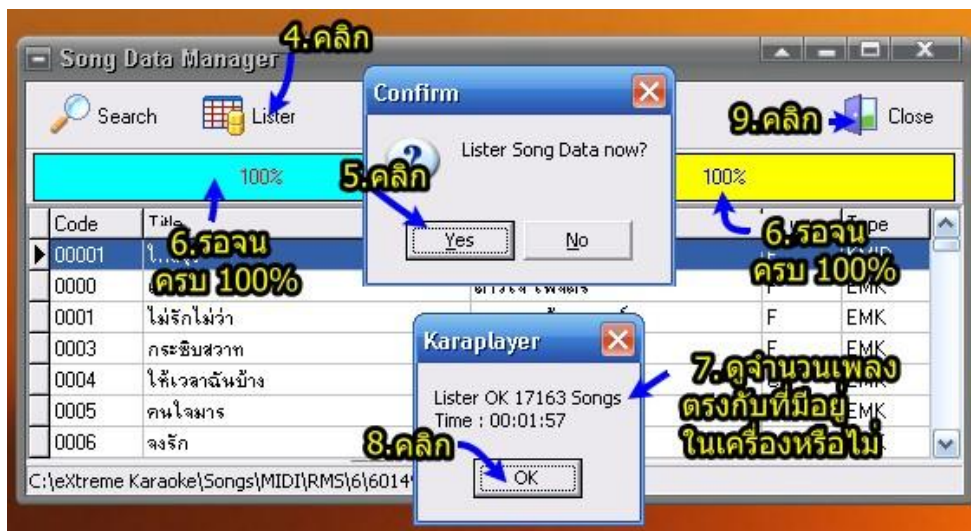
Song Data Manager

4.คลิก

Search

Lister

9.คลิก

Close

100%

100%

Confirm

Lister Song Data now?

5.คลิก

Yes

No

Code

Title

Type

6.รอจน ครบ 100%

6.รอจน ครบ 100%

00001

0000

EMK

0001

ไม่รักไม่ว่า

F

EMK

0003

กระซิบสวาท

EMK

0004

ให้เวลาฉันบ้าง

0005

คนใจมาร

EMK

0006

จงรัก

Karaplayer

Lister OK 17163 Songs
Time : 00:01:57

7.ดูจำนวนเพลง ตรงกับที่มีอยู่ ในเครื่องหรือไม่

8.คลิก

OK

C:\eXtreme Karaoke\Songs\MIDI\RMS\6\6014